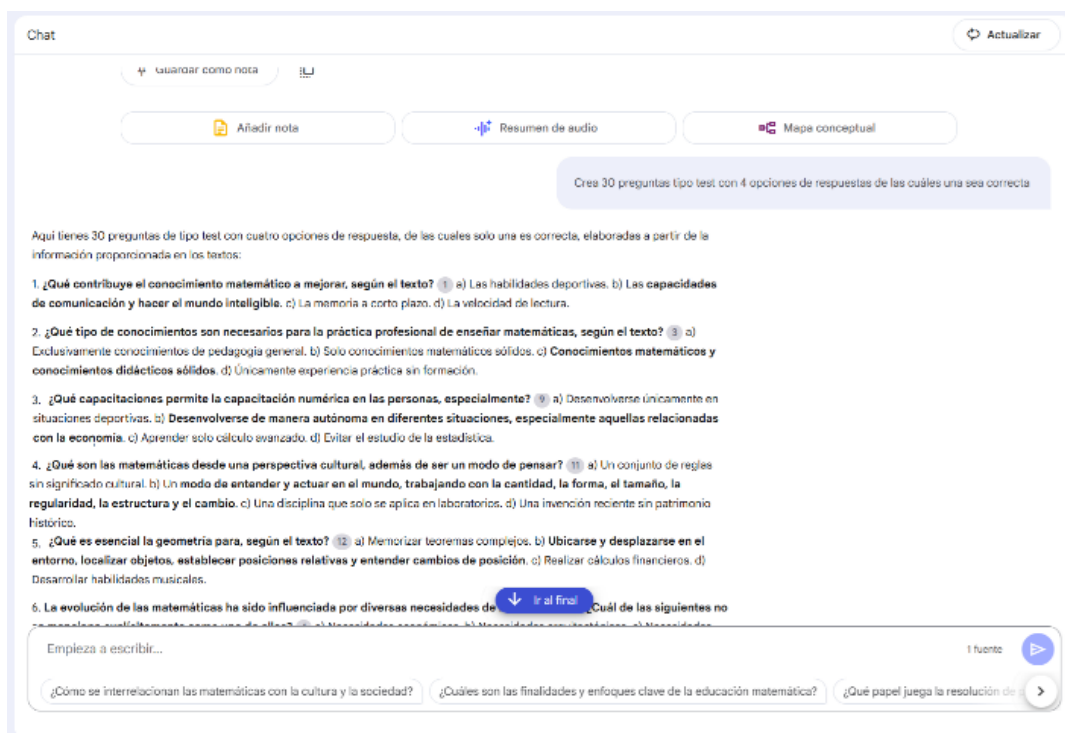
Chat

Actualizar

Guardar como nota

Añadir nota

Resumen de audio

Mapa conceptual

Crea 30 preguntas tipo test con 4 opciones de respuestas de las cuáles una sea correcta

Aquí tienes 30 preguntas de tipo test con cuatro opciones de respuesta, de las cuales solo una es correcta, elaboradas a partir de la información proporcionada en los textos:

1. **¿Qué contribuye el conocimiento matemático a mejorar, según el texto?** 1 a) Las habilidades deportivas. b) Las **capacidades de comunicación y hacer el mundo inteligible**. c) La memoria a corto plazo. d) La velocidad de lectura.

2. **¿Qué tipo de conocimientos son necesarios para la práctica profesional de enseñar matemáticas, según el texto?** 3 a) Exclusivamente conocimientos de pedagogía general. b) Solo conocimientos matemáticos sólidos. c) **Conocimientos matemáticos y conocimientos didácticos sólidos**. d) Únicamente experiencia práctica sin formación.

3. **¿Qué capacitaciones permite la capacitación numérica en las personas, especialmente?** 9 a) Desenvolverse únicamente en situaciones deportivas. b) **Desenvolverse de manera autónoma en diferentes situaciones, especialmente aquellas relacionadas con la economía**. c) Aprender solo cálculo avanzado. d) Evitar el estudio de la estadística.

4. **¿Qué son las matemáticas desde una perspectiva cultural, además de ser un modo de pensar?** 11 a) Un conjunto de reglas sin significado cultural. b) Un **modo de entender y actuar en el mundo, trabajando con la cantidad, la forma, el tamaño, la regularidad, la estructura y el cambio**. c) Una disciplina que solo se aplica en laboratorios. d) Una invención reciente sin patrimonio histórico.

5. **¿Qué es esencial la geometría para, según el texto?** 12 a) Memorizar teoremas complejos. b) **Ubicarse y desplazarse en el entorno, localizar objetos, establecer posiciones relativas y entender cambios de posición**. c) Realizar cálculos financieros. d) Desarrollar habilidades musicales.

6. **La evolución de las matemáticas ha sido influenciada por diversas necesidades de** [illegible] **¿Cuál de las siguientes no** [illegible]

Ir al final

Empieza a escribir...

1 fuente

¿Cómo se interrelacionan las matemáticas con la cultura y la sociedad?

¿Cuáles son las finalidades y enfoques clave de la educación matemática?

¿Qué papel juega la resolución de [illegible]